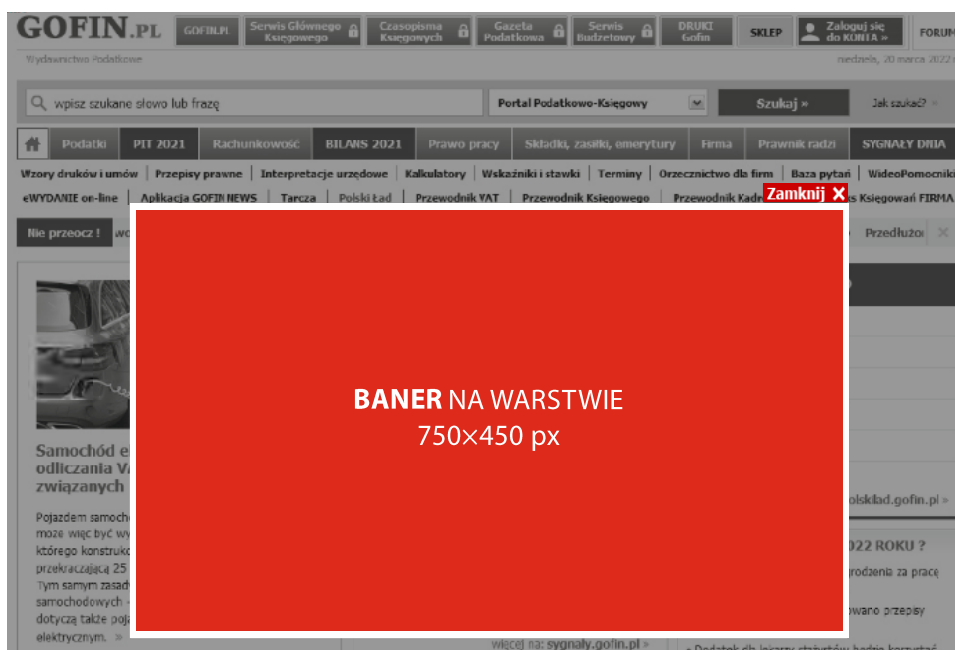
GOFIN.PL GOFIN.PL Serwis Głównego Księgowego Czasopisma Księgowych Gazeta Podatkowa Serwis Budżetowy DRUKI Gofin SKLEP Zaloguj się do KONTA » FORUM

Wydawnictwo Podatkowe niedziela, 20 marca 2022 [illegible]

wpisz szukane słowo lub frazę Portal Podatkowo-Księgowy Szukaj » Jak szukać?

Podatki PIT 2021 Rachunkowość BILANS 2021 Prawo pracy Składki, zasiłki, emerytury Firma Prawnik radzi SYGNAŁY DNIA

Wzory druków i umów | Przepisy prawne | Interpretacje urzędowe | Kalkulatory | Wskaźniki i stawki | Terminy | Orzecznictwo dla firm | Baza pytań | WideoPomocnik

eWYDANIE on-line | Aplikacja GOFIN NEWS | Tarcza | Polski Ład | Przewodnik VAT | Przewodnik Księgowego | Przewodnik Kadr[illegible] Księgowań FIRMA

Zamknij ✕

Nie przeocz ! wo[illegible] Przedłużo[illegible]

BANER NA WARSTWIE
750×450 px

Samochód e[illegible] odliczania V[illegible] związanych

Pojazdem samocho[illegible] może więc być wy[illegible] którego konstrukc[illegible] przekraczającą 25 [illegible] Tym samym zasad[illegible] samochodowych - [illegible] dotyczą także poja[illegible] elektrycznym. »

polskilad.gofin.pl »

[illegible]022 ROKU ?

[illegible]rodzenia za pracę

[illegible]owano przepisy

więcej na: sygnaly.gofin.pl »